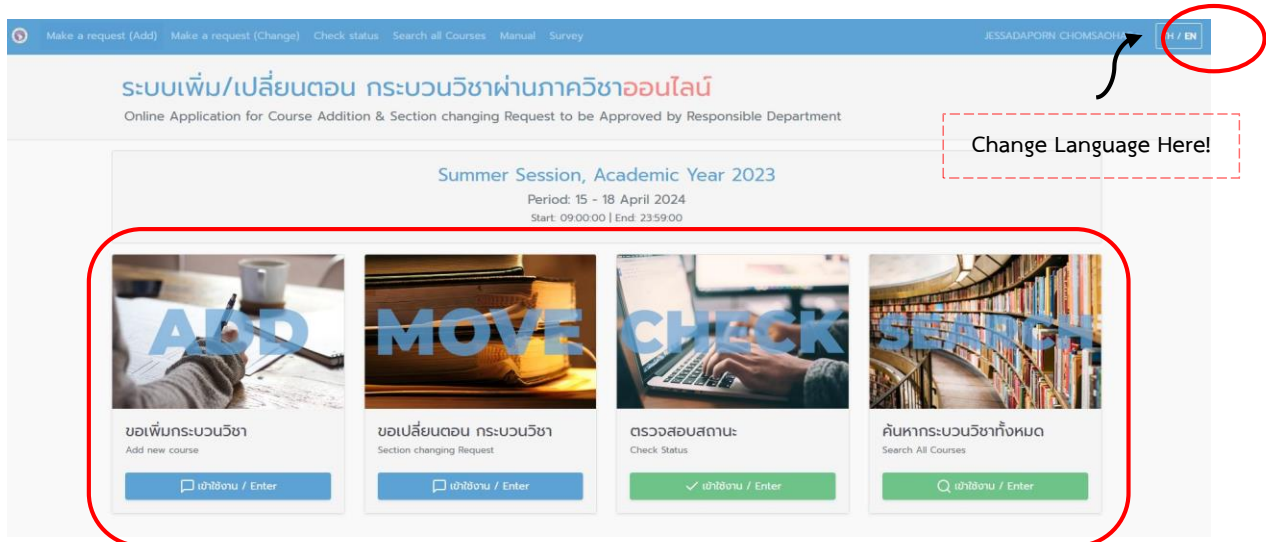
Make a request (Add) Make a request (Change) Check status Search all Courses Manual Survey

JESSADAPORN CHOMSAOH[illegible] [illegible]H / EN

ระบบเพิ่ม/เปลี่ยนตอน กระบวนวิชาผ่านภาควิชาออนไลน์

Online Application for Course Addition & Section changing Request to be Approved by Responsible Department

Change Language Here!

Summer Session, Academic Year 2023

Period: 15 - 18 April 2024

Start: 09:00:00 | End: 23:59:00

ADD

ขอเพิ่มกระบวนวิชา

Add new course

เข้าใช้งาน / Enter

MOVE

ขอเปลี่ยนตอน กระบวนวิชา

Section changing Request

เข้าใช้งาน / Enter

CHECK

ตรวจสอบสถานะ

Check Status

เข้าใช้งาน / Enter

SEARCH

ค้นหากระบวนวิชาทั้งหมด

Search All Courses

เข้าใช้งาน / Enter